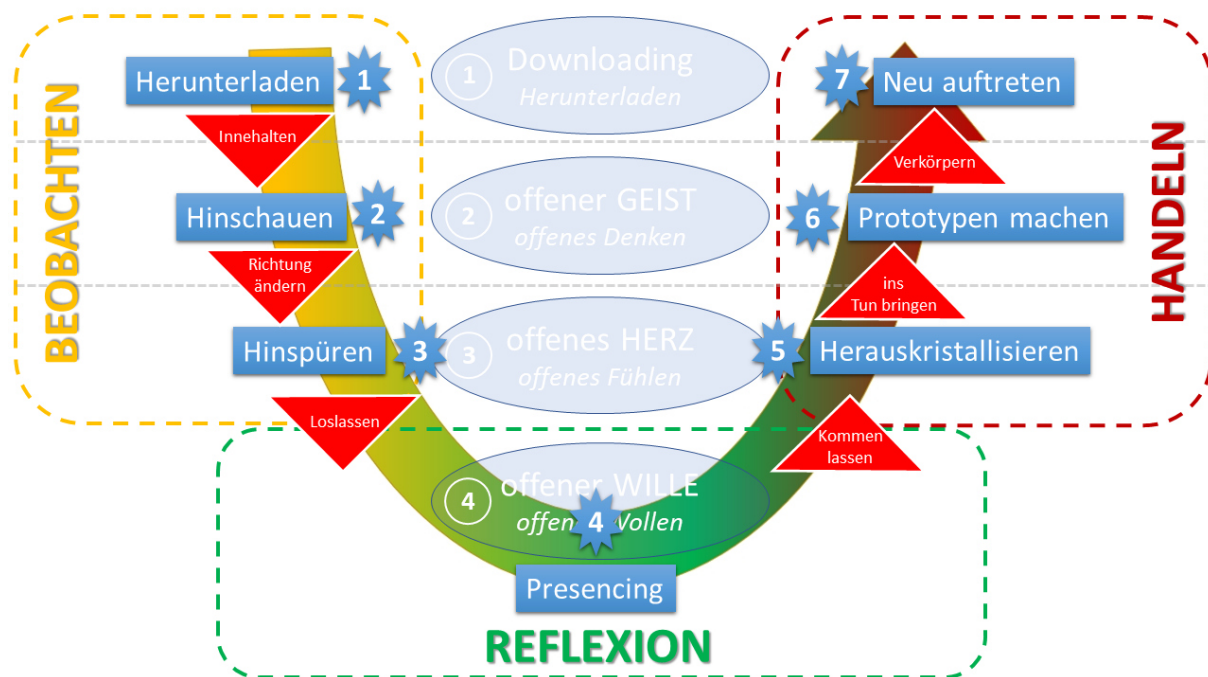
BEOBACHTEN

Herunterladen 1

Innehalten

Hinschauen 2

Richtung ändern

Hinspüren 3

Loslassen

1 Downloading
Herunterladen

2 offener GEIST
offenes Denken

3 offenes HERZ
offenes Fühlen

4 offener WILLE
offen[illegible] Wollen

4

Presencing

REFLEXION

7 Neu auftreten

Verkörpern

6 Prototypen machen

ins Tun bringen

5 Herauskristallisieren

Kommen lassen

HANDELN